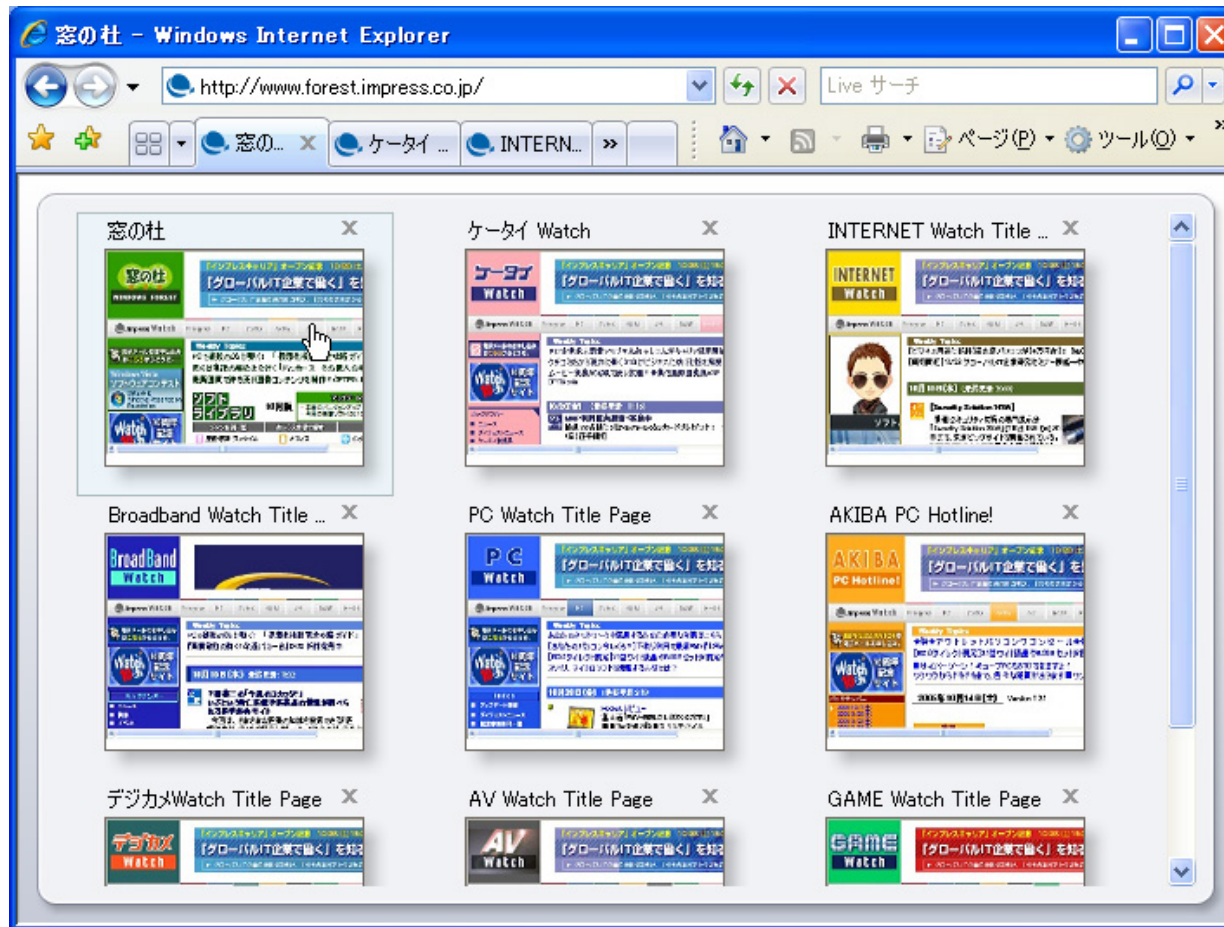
窓の杜 - Windows Internet Explorer

http://www.forest.impress.co.jp/

Live サーチ

窓の... ケータイ ... INTERN... »

ページ(P) ツール(O)

窓の杜

ケータイ Watch

INTERNET Watch Title ...

Broadband Watch Title ...

PC Watch Title Page

AKIBA PC Hotline!

デジカメWatch Title Page

AV Watch Title Page

GAME Watch Title Page

「グローバルIT企業で働く」を知る

「インプレスキャリア」オープン記念

窓の杜

Watch

INTERNET Watch

BroadBand Watch

PC Watch

AKIBA PC Hotline!

デジカメ Watch

AV Watch

GAME Watch